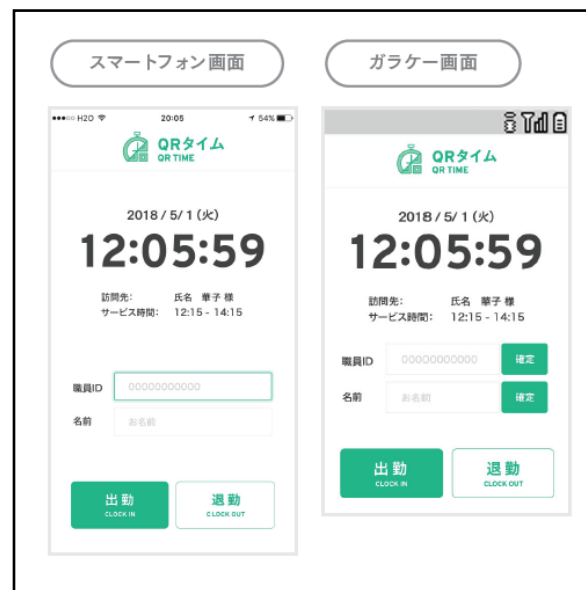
スマートフォン画面

●●●○○ H2O
20:05
54%

QRタイム
QR TIME

2018 / 5 / 1 (火)
12:05:59

訪問先: 氏名 華子 様
サービス時間: 12:15 - 14:15

職員ID 00000000000
名前 お名前

出勤
CLOCK IN

退勤
CLOCK OUT

ガラケー画面

QRタイム
QR TIME

2018 / 5 / 1 (火)
12:05:59

訪問先: 氏名 華子 様
サービス時間: 12:15 - 14:15

職員ID 00000000000 確定
名前 お名前 確定

出勤
CLOCK IN

退勤
CLOCK OUT